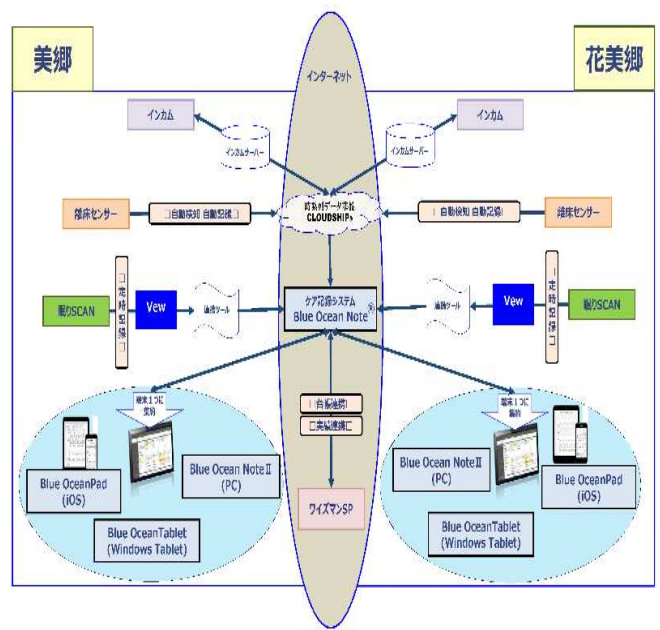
美郷

花美郷

インターネット

インカム

インカム

インカムサーバー

インカムサーバー

離床センサー

自動検知 自動記録

時系列データ連携 CLOUDSHIP+

自動検知 自動記録

離床センサー

定時記録

眠りSCAN

Vew

連携ツール

ケア記録システム Blue Ocean Note

連携ツール

Vew

定時記録

眠りSCAN

端末1つに集約

自動連携

実績連携

端末1つに集約

Blue OceanPad (iOS)

Blue Ocean NoteⅡ (PC)

Blue OceanTablet (Windows Tablet)

ワイズマンSP

Blue Ocean NoteⅡ (PC)

Blue OceanPad (iOS)

Blue OceanTablet (Windows Tablet)